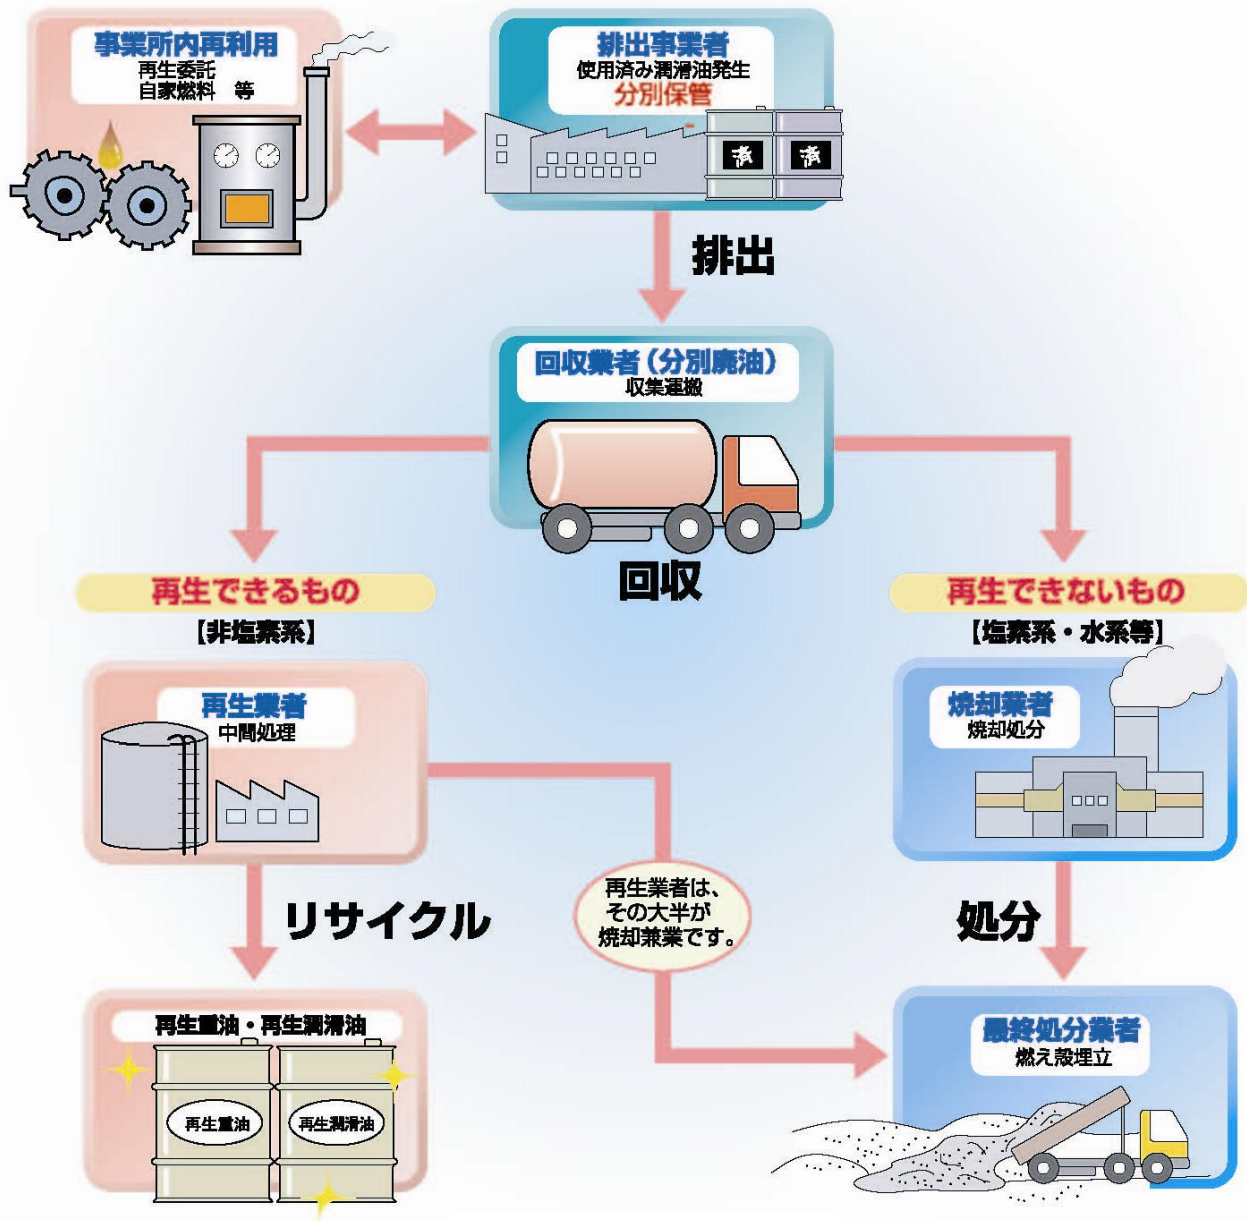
事業所内再利用
再生委託
自家燃料　等

排出事業者
使用済み潤滑油発生
分別保管

済　済

排出

回収業者（分別廃油）
収集運搬

回収

再生できるもの
【非塩素系】

再生できないもの
【塩素系・水系等】

再生業者
中間処理

焼却業者
焼却処分

リサイクル

再生業者は、
その大半が
焼却兼業です。

処分

再生重油・再生潤滑油
再生重油
再生潤滑油

最終処分業者
燃え殻埋立